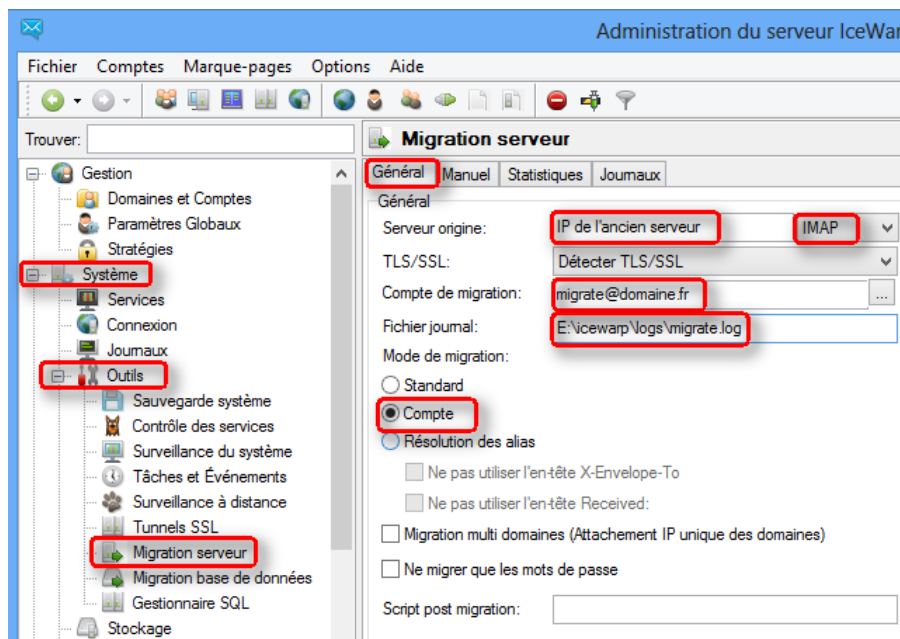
Administration du serveur IceWar

Fichier Comptes Marque-pages Options Aide

Trouver:

Gestion
Domaines et Comptes
Paramètres Globaux
Stratégies
Système
Services
Connexion
Journaux
Outils
Sauvegarde système
Contrôle des services
Surveillance du système
Tâches et Événements
Surveillance à distance
Tunnels SSL
Migration serveur
Migration base de données
Gestionnaire SQL
Stockage

Migration serveur

Général | Manuel | Statistiques | Journaux

Général

Serveur origine: IP de l'ancien serveur | IMAP

TLS/SSL: Détecter TLS/SSL

Compte de migration: migrate@domaine.fr ...

Fichier journal: E:\icewarp\logs\migrate.log

Mode de migration:

Standard

Compte

Résolution des alias

Ne pas utiliser l'en-tête X-Envelope-To

Ne pas utiliser l'en-tête Received:

Migration multi domaines (Attachement IP unique des domaines)

Ne migrer que les mots de passe

Script post migration: